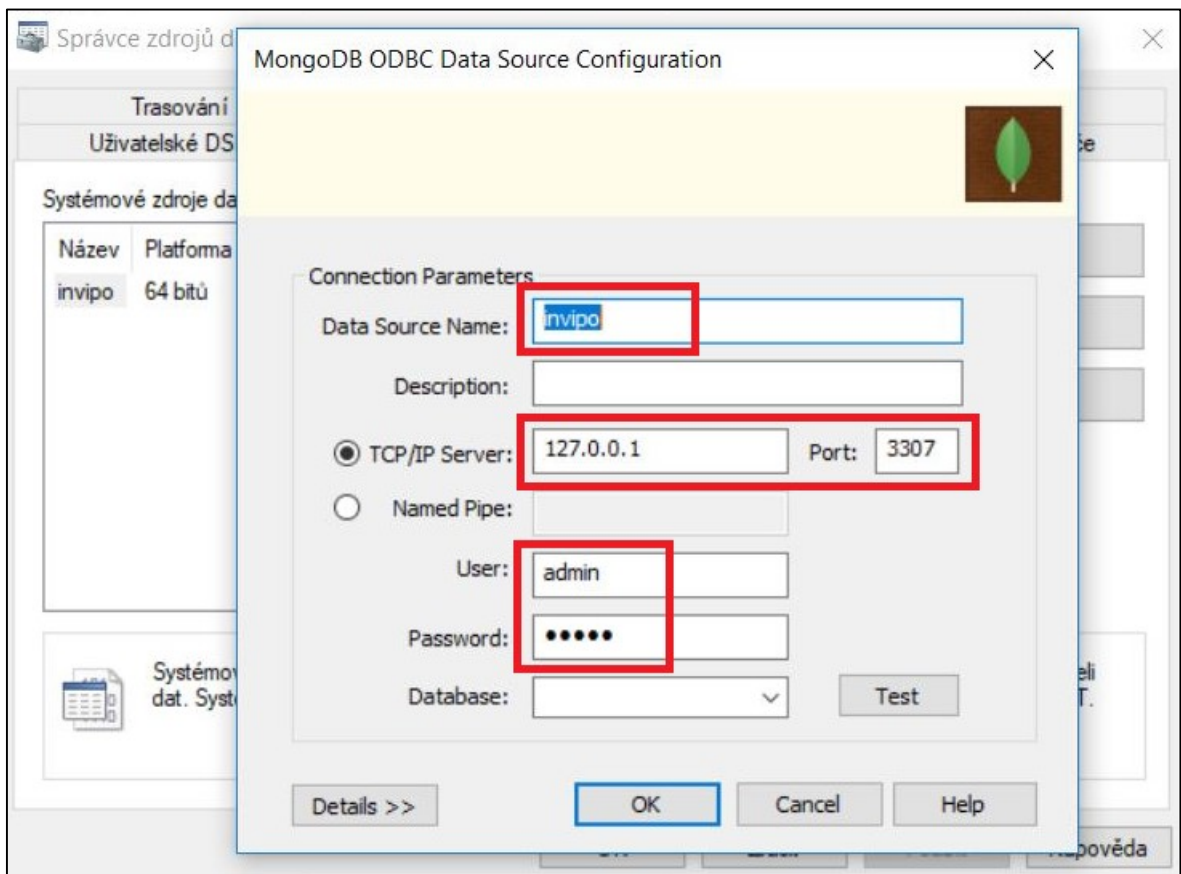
Správce zdrojů d

Trasování
Uživatelské DS
še

Systémové zdroje da

| Název | Platforma |
|---|---|
| invipo | 64 bitů |

Systémov
dat. Syst
eli
T.

povědа

MongoDB ODBC Data Source Configuration

Connection Parameters

Data Source Name: invipo

Description:

TCP/IP Server: 127.0.0.1 Port: 3307

Named Pipe:

User: admin

Password: •••••

Database:

Test

Details >>

OK

Cancel

Help